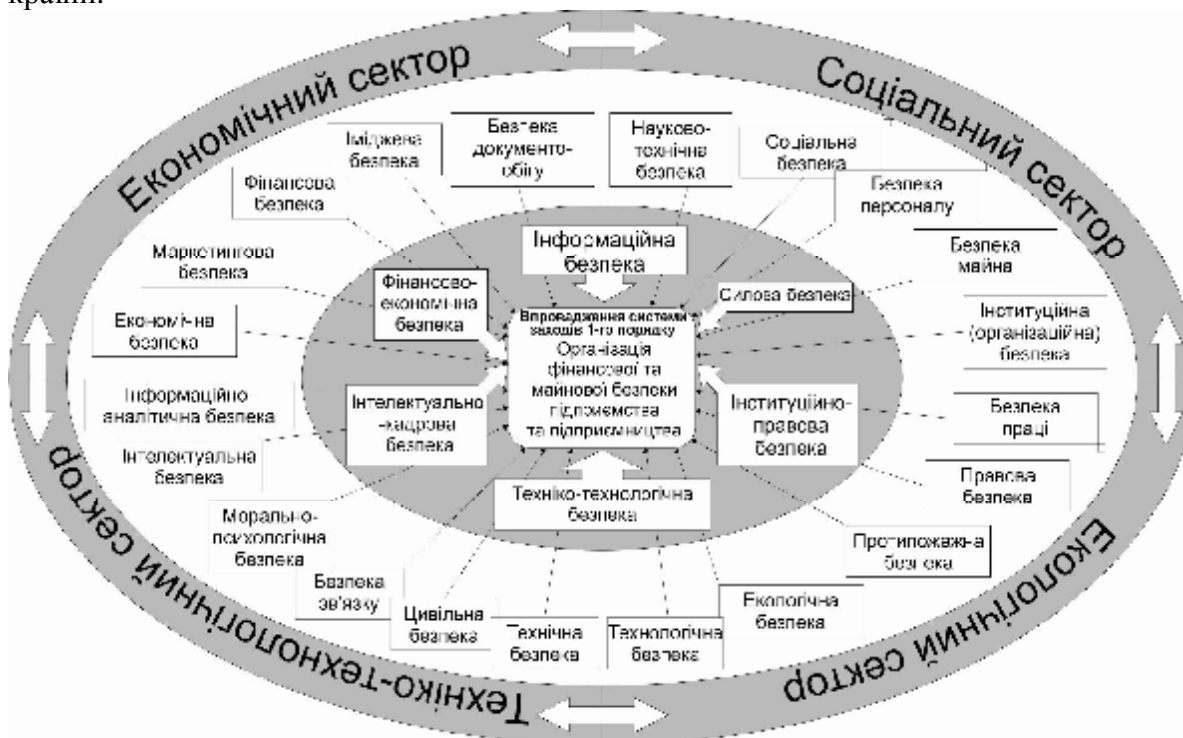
країни.

Економічний сектор

Соціальний сектор

Екологічний сектор

Техніко-технологічний сектор

Іміджева безпека

Безпека документообігу

Науково-технічна безпека

Соціальна безпека

Фінансова безпека

Безпека персоналу

Маркетингова безпека

Безпека майна

Економічна безпека

Інституційна (організаційна) безпека

Інформаційно аналітична безпека

Безпека праці

Інтелектуальна безпека

Правова безпека

Морально-психологічна безпека

Протипожежна безпека

Безпека зв'язку

Цивільна безпека

Технічна безпека

Технологічна безпека

Екологічна безпека

Інформаційна безпека

Фінансово-економічна безпека

Силова безпека

Впровадження системи заходів 1-го порядку
Організація фінансової та майнової безпеки підприємства та підприємництва

Інтелектуально-кадрова безпека

Інституційно-правова безпека

Техніко-технологічна безпека